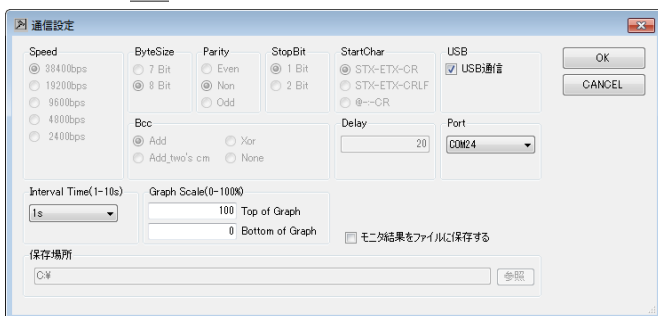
通信設定

Speed
38400bps
19200bps
9600bps
4800bps
2400bps

ByteSize
7 Bit
8 Bit

Parity
Even
Non
Odd

StopBit
1 Bit
2 Bit

StartChar
STX-ETX-CR
STX-ETX-CRLF
@-:-CR

USB
USB通信

OK
CANCEL

Bcc
Add
Xor
Add_two's cm
None

Delay
20

Port
COM24

Interval Time(1-10s)
1s

Graph Scale(0-100%)
100 Top of Graph
0 Bottom of Graph

モニタ結果をファイルに保存する

保存場所
C:¥
参照